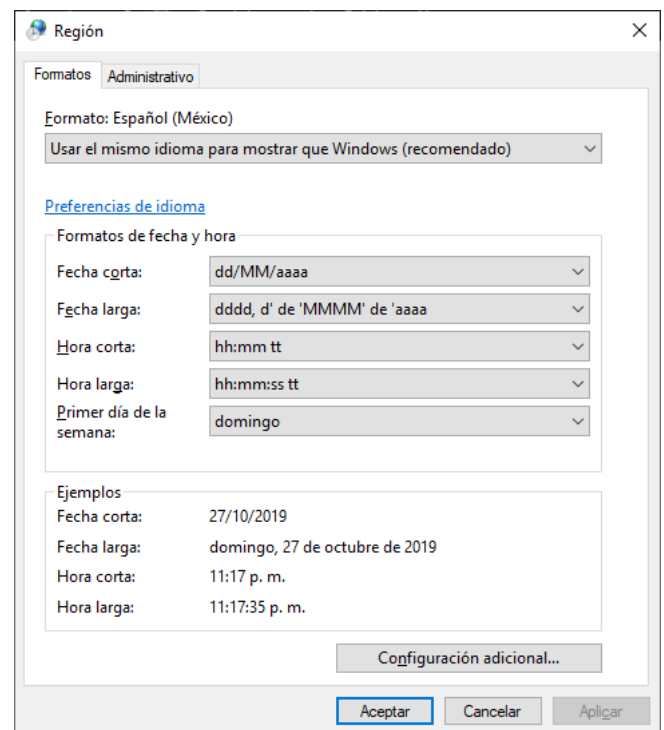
Región

Formatos | Administrativo

Formato: Español (México)

Usar el mismo idioma para mostrar que Windows (recomendado)

Preferencias de idioma

Formatos de fecha y hora

| | |
|---|---|
| Fecha corta: | dd/MM/aaaa |
| Fecha larga: | dddd, d' de 'MMMM' de 'aaaa |
| Hora corta: | hh:mm tt |
| Hora larga: | hh:mm:ss tt |
| Primer día de la semana: | domingo |

Ejemplos

| | |
|---|---|
| Fecha corta: | 27/10/2019 |
| Fecha larga: | domingo, 27 de octubre de 2019 |
| Hora corta: | 11:17 p. m. |
| Hora larga: | 11:17:35 p. m. |

Configuración adicional...

Aceptar | Cancelar | Aplicar